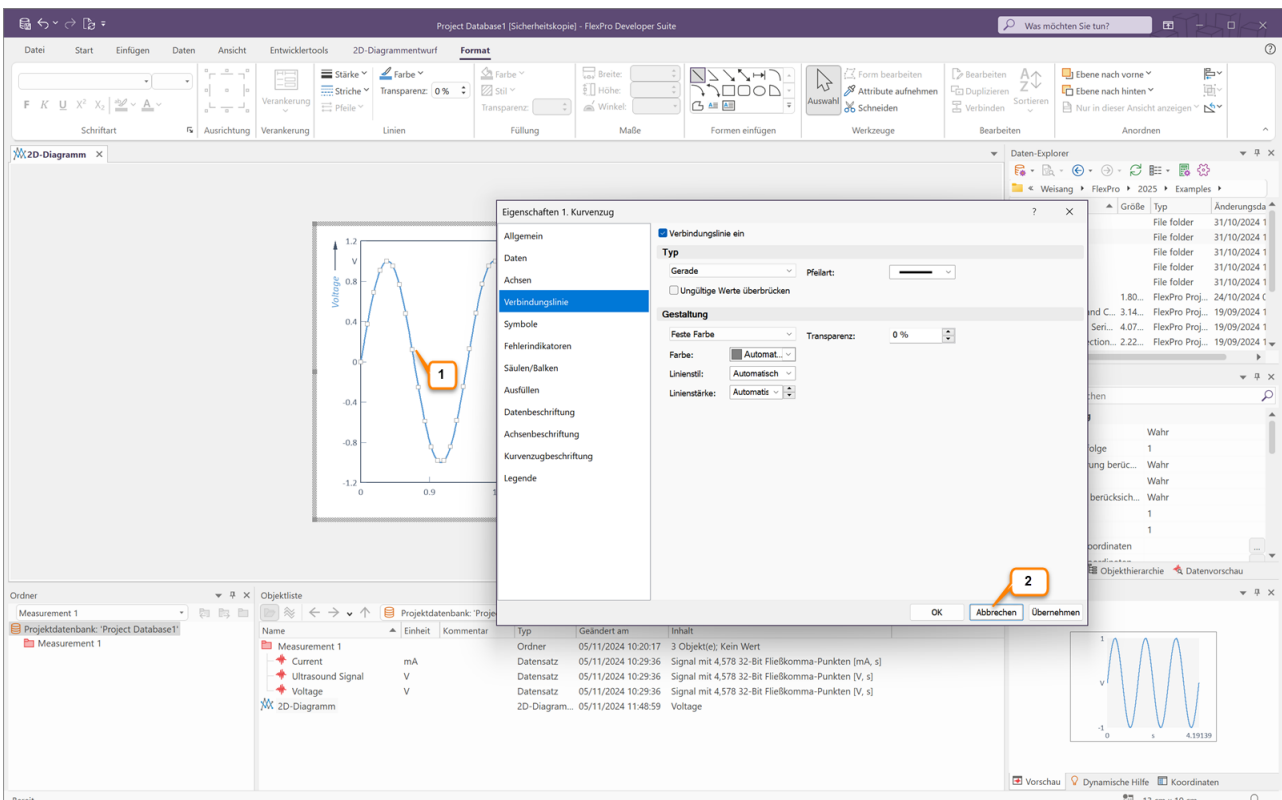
Project Database1 [Sicherheitskopie] - FlexPro Developer Suite
Was möchten Sie tun?

Datei Start Einfügen Daten Ansicht Entwicklertools 2D-Diagrammentwurf Format

F K U $X^2$ $X_2$ A
Schriftart
Ausrichtung
Verankerung
Verankerung
Stärke Farbe
Striche Transparenz: 0 %
Pfeile
Linien
Farbe
Stil
Transparenz:
Füllung
Breite:
Höhe:
Winkel:
Maße
Formen einfügen
Auswahl
Form bearbeiten
Attribute aufnehmen
Schneiden
Werkzeuge
Bearbeiten
Duplizieren
Verbinden
Sortieren
Bearbeiten
Ebene nach vorne
Ebene nach hinten
Nur in dieser Ansicht anzeigen
Anordnen

2D-Diagramm

1.2
V
0.8
0.4
0
-0.4
-0.8
-1.2
0 0.9 1
Voltage

1

Eigenschaften 1. Kurvenzug ? ✕
Allgemein
Daten
Achsen
Verbindungslinie
Symbole
Fehlerindikatoren
Säulen/Balken
Ausfüllen
Datenbeschriftung
Achsenbeschriftung
Kurvenzugbeschriftung
Legende

Verbindungslinie ein
Typ
Gerade
Pfeilart:
Ungültige Werte überbrücken
Gestaltung
Feste Farbe
Transparenz: 0 %
Farbe: Automat...
Linienstil: Automatisch
Linienstärke: Automatis

2
OK Abbrechen Übernehmen

Daten-Explorer
Weisang FlexPro 2025 Examples
Größe Typ Änderungsda
File folder 31/10/2024 1
File folder 31/10/2024 1
File folder 31/10/2024 1
File folder 31/10/2024 1
File folder 31/10/2024 1
1.80... FlexPro Proj... 24/10/2024 1
nd C... 3.14... FlexPro Proj... 19/09/2024 1
Seri... 4.07... FlexPro Proj... 19/09/2024 1
ction... 2.22... FlexPro Proj... 19/09/2024 1

chen
Wahr
olge 1
ung berüc... Wahr
Wahr
berücksich... Wahr
1
1
oordinaten
Objekthierarchie Datenvorschau

1
V
-1
0 s 4.19139
Vorschau Dynamische Hilfe Koordinaten

Ordner
Measurement 1
Projektdatenbank: 'Project Database1'
Measurement 1

Objektliste
Projektdatenbank: 'Proje
| Name | Einheit | Kommentar | Typ | Geändert am | Inhalt |
|---|---|---|---|---|---|
| Measurement 1 | | | Ordner | 05/11/2024 10:20:17 | 3 Objekt(e); Kein Wert |
| Current | mA | | Datensatz | 05/11/2024 10:29:36 | Signal mit 4,578 32-Bit Fließkomma-Punkten [mA, s] |
| Ultrasound Signal | V | | Datensatz | 05/11/2024 10:29:36 | Signal mit 4,578 32-Bit Fließkomma-Punkten [V, s] |
| Voltage | V | | Datensatz | 05/11/2024 10:29:36 | Signal mit 4,578 32-Bit Fließkomma-Punkten [V, s] |
| 2D-Diagramm | | | 2D-Diagram... | 05/11/2024 11:48:59 | Voltage |

Bereit